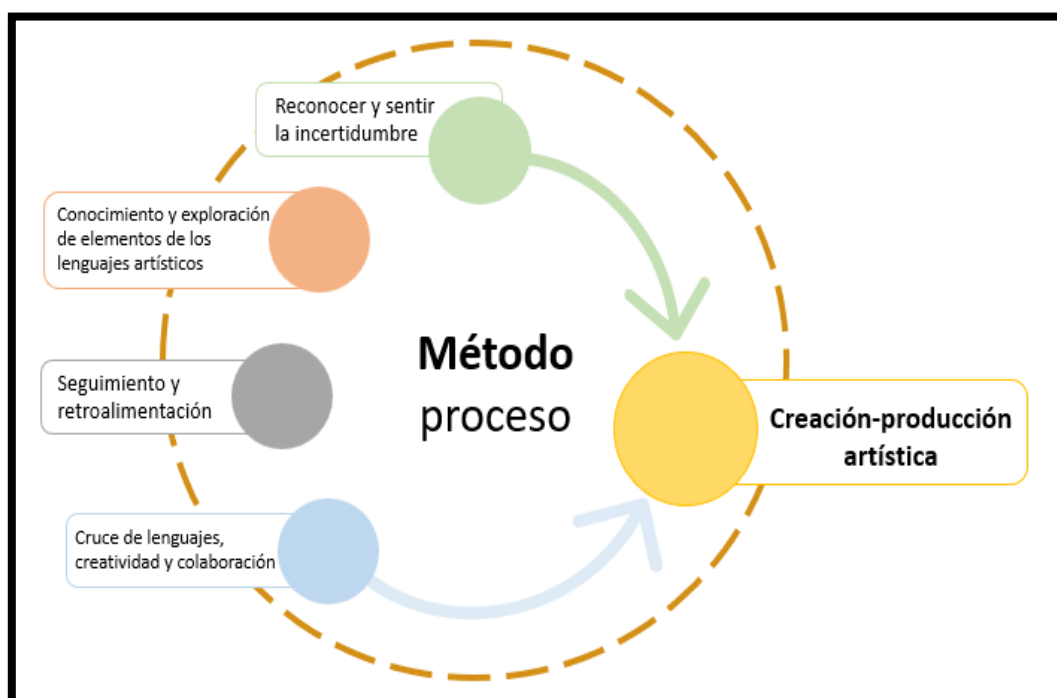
Reconocer y sentir la incertidumbre

Conocimiento y exploración de elementos de los lenguajes artísticos

Seguimiento y retroalimentación

Cruce de lenguajes, creatividad y colaboración

Método proceso

Creación-producción artística